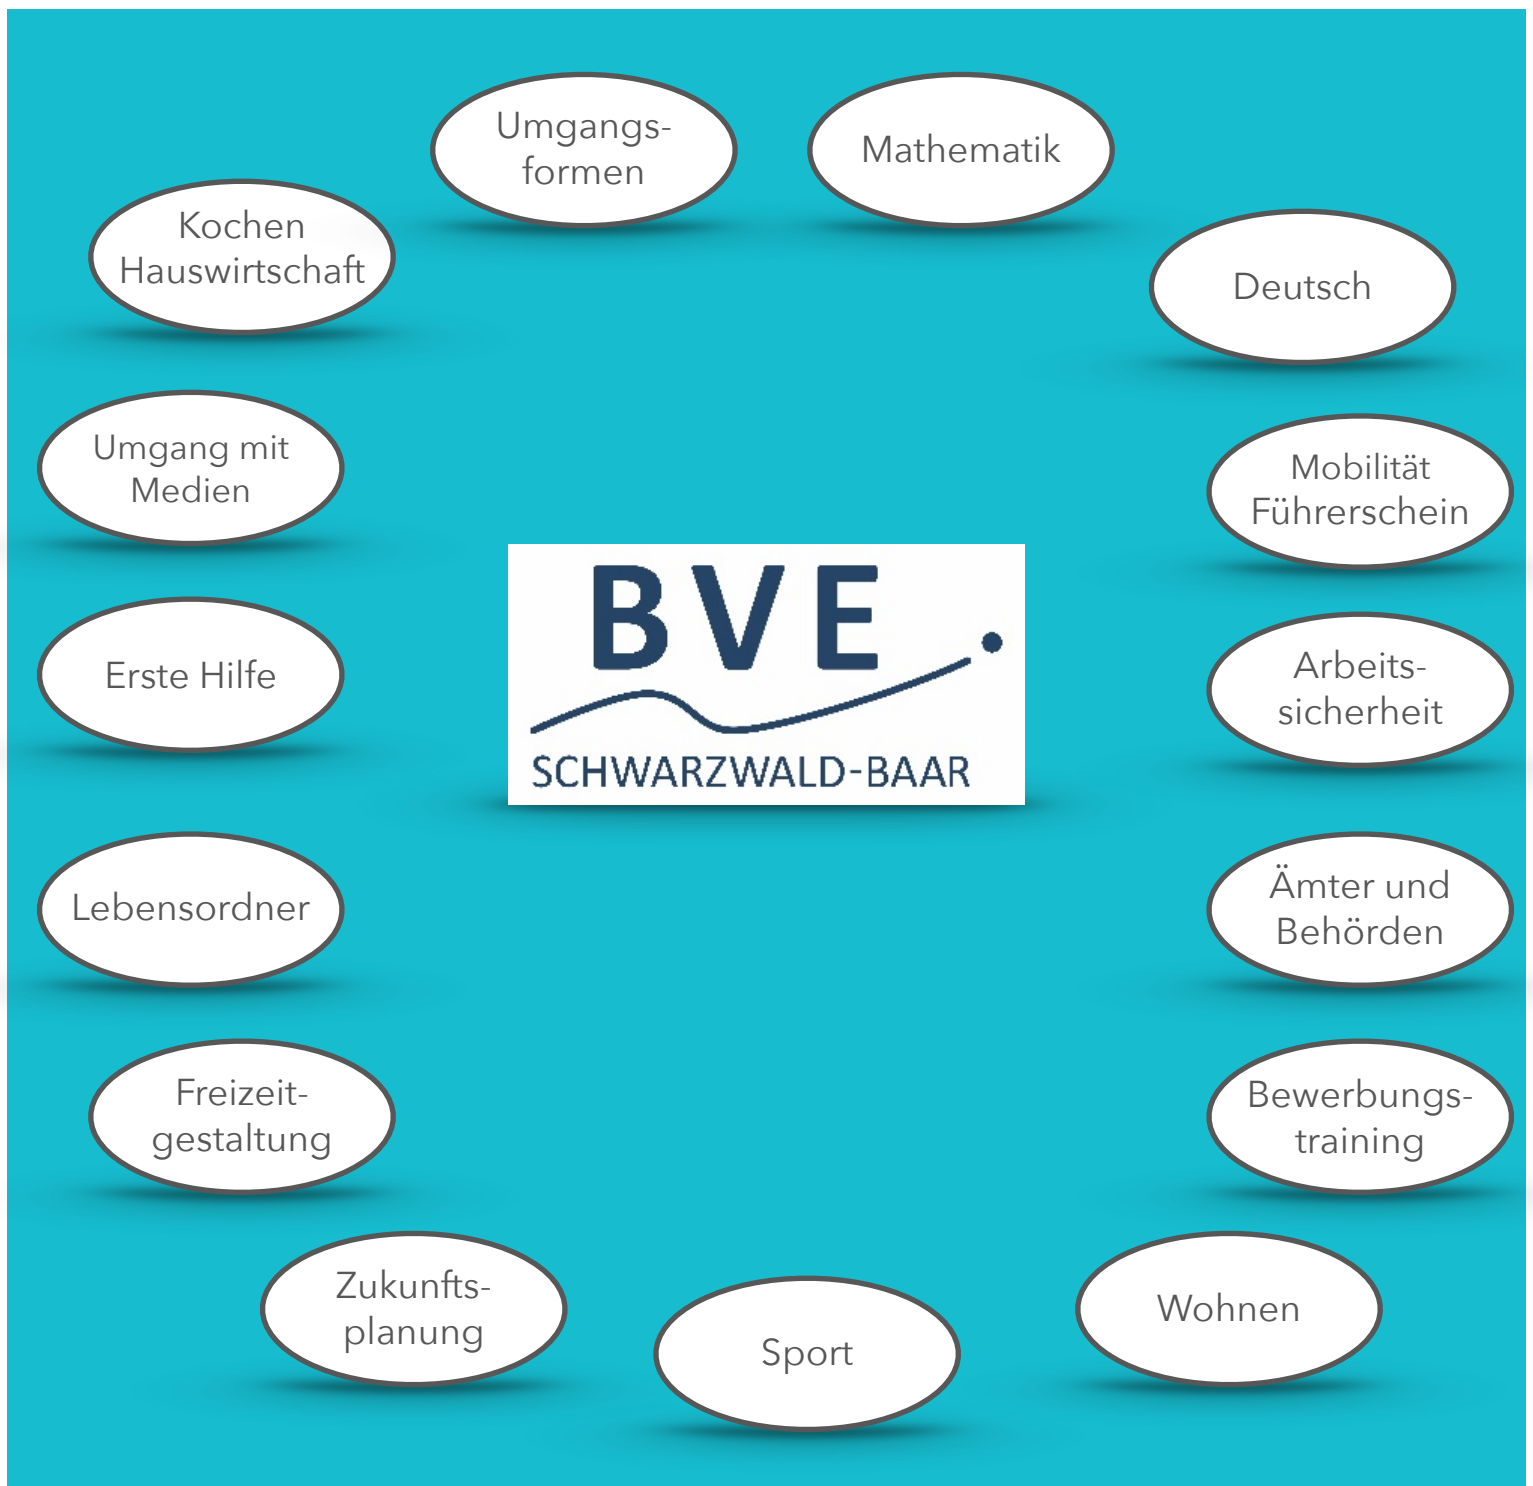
Umgangsformen

Mathematik

Kochen Hauswirtschaft

Deutsch

Umgang mit Medien

Mobilität Führerschein

BVE
SCHWARZWALD-BAAR

Erste Hilfe

Arbeitssicherheit

Lebensordner

Ämter und Behörden

Freizeitgestaltung

Bewerbungstraining

Zukunftsplanung

Sport

Wohnen